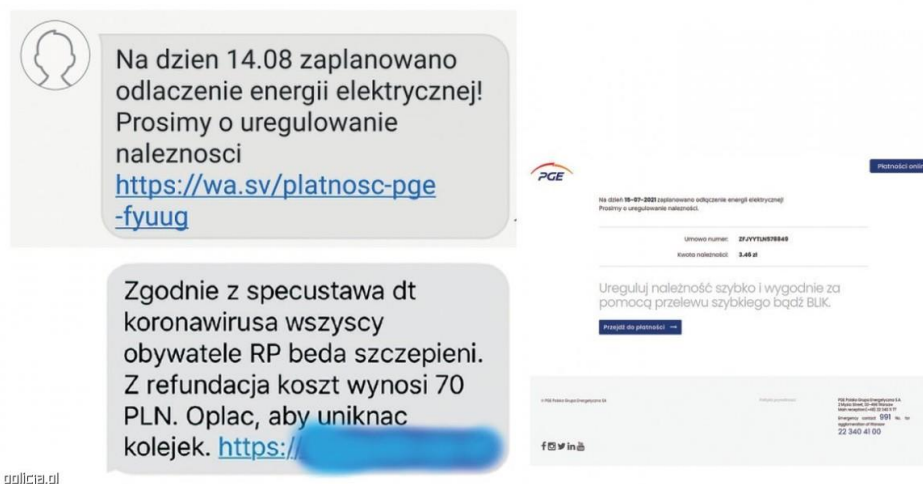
Na dzien 14.08 zaplanowano odlaczenie energii elektrycznej! Prosimy o uregulowanie naleznosci https://wa.sv/platnosc-pge-fyuug

Zgodnie z specustawa dt koronawirusa wszyscy obywatele RP beda szczepieni. Z refundacja koszt wynosi 70 PLN. Oplac, aby uniknac kolejek. https://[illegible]

PGE

Płatności onli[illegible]

Na dzień 15-07-2021 zaplanowano odłączenie energii elektrycznej! Prosimy o uregulowanie należności.

Umowa numer: 2FJVYTLH578849

Kwota należności: 3.46 zł

Ureguluj należność szybko i wygodnie za pomocą przelewu szybkiego bądź BLIK.

Przejdź do płatności →

© PGE Polska Grupa Energetyczna SA

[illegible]

PGE Polska Grupa Energetyczna S.A. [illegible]

Emergency contact 991 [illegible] agglomeration of Warsaw 22 340 41 00

policja.pl